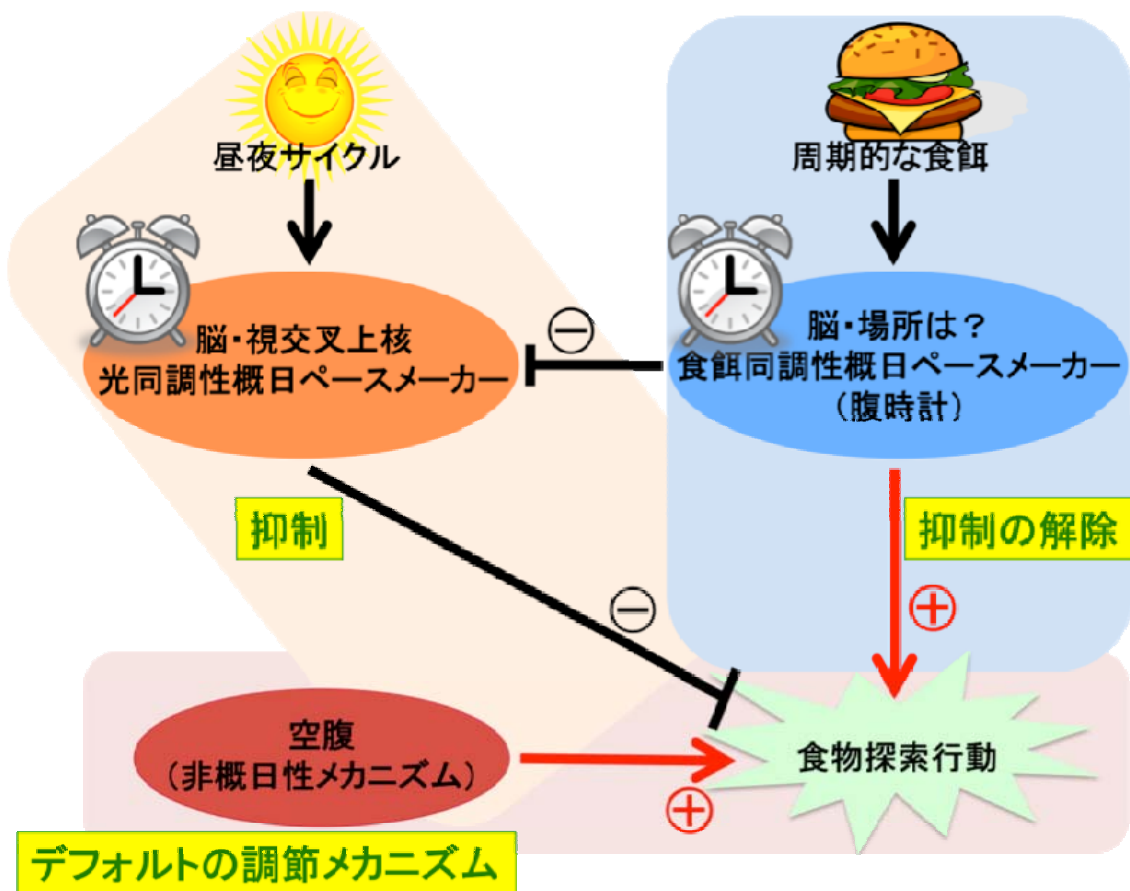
昼夜サイクル

周期的な食餌

脳・視交叉上核
光同調性概日ペースメーカー

⊖

脳・場所は？
食餌同調性概日ペースメーカー
（腹時計）

抑制

抑制の解除

⊖

⊕

空腹
（非概日性メカニズム）

食物探索行動

⊕

デフォルトの調節メカニズム